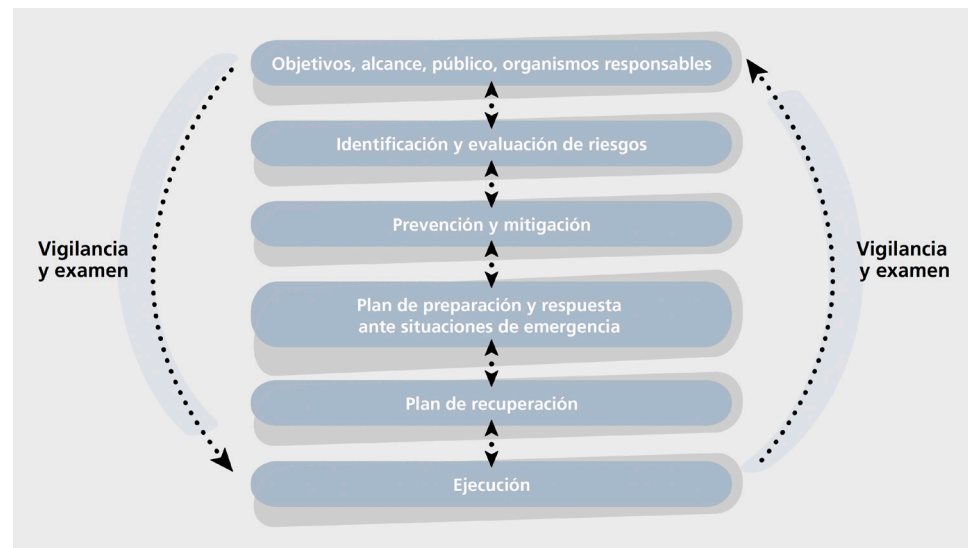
Objetivos, alcance, público, organismos responsables

Identificación y evaluación de riesgos

Prevención y mitigación

Plan de preparación y respuesta ante situaciones de emergencia

Plan de recuperación

Ejecución

Vigilancia y examen

Vigilancia y examen